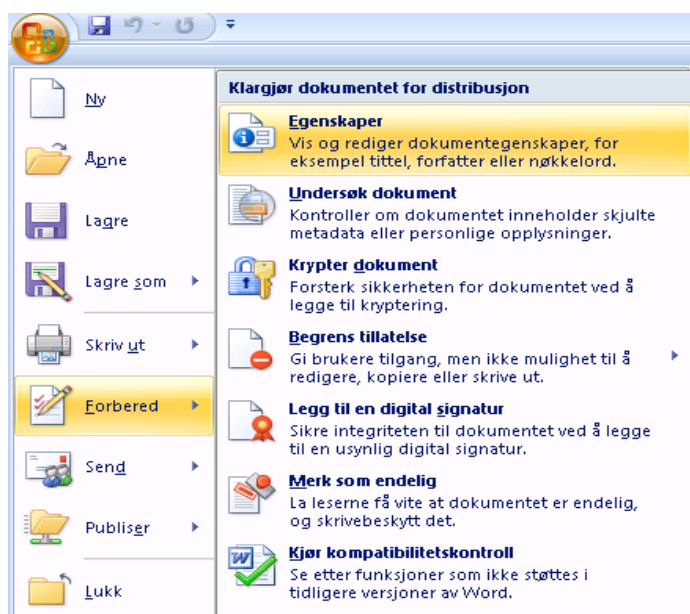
Ny

Åpne

Lagre

Lagre som

Skriv ut

Forbered

Send

Publiser

Lukk

Klargjør dokumentet for distribusjon

Egenskaper
Vis og rediger dokumentegenskaper, for eksempel tittel, forfatter eller nøkkelord.

Undersøk dokument
Kontroller om dokumentet inneholder skjulte metadata eller personlige opplysninger.

Krypter dokument
Forsterk sikkerheten for dokumentet ved å legge til kryptering.

Begrens tillatelse
Gi brukere tilgang, men ikke mulighet til å redigere, kopiere eller skrive ut.

Legg til en digital signatur
Sikre integriteten til dokumentet ved å legge til en usynlig digital signatur.

Merk som endelig
La leserne få vite at dokumentet er endelig, og skrivebeskytt det.

Kjør kompatibilitetskontroll
Se etter funksjoner som ikke støttes i tidligere versjoner av Word.